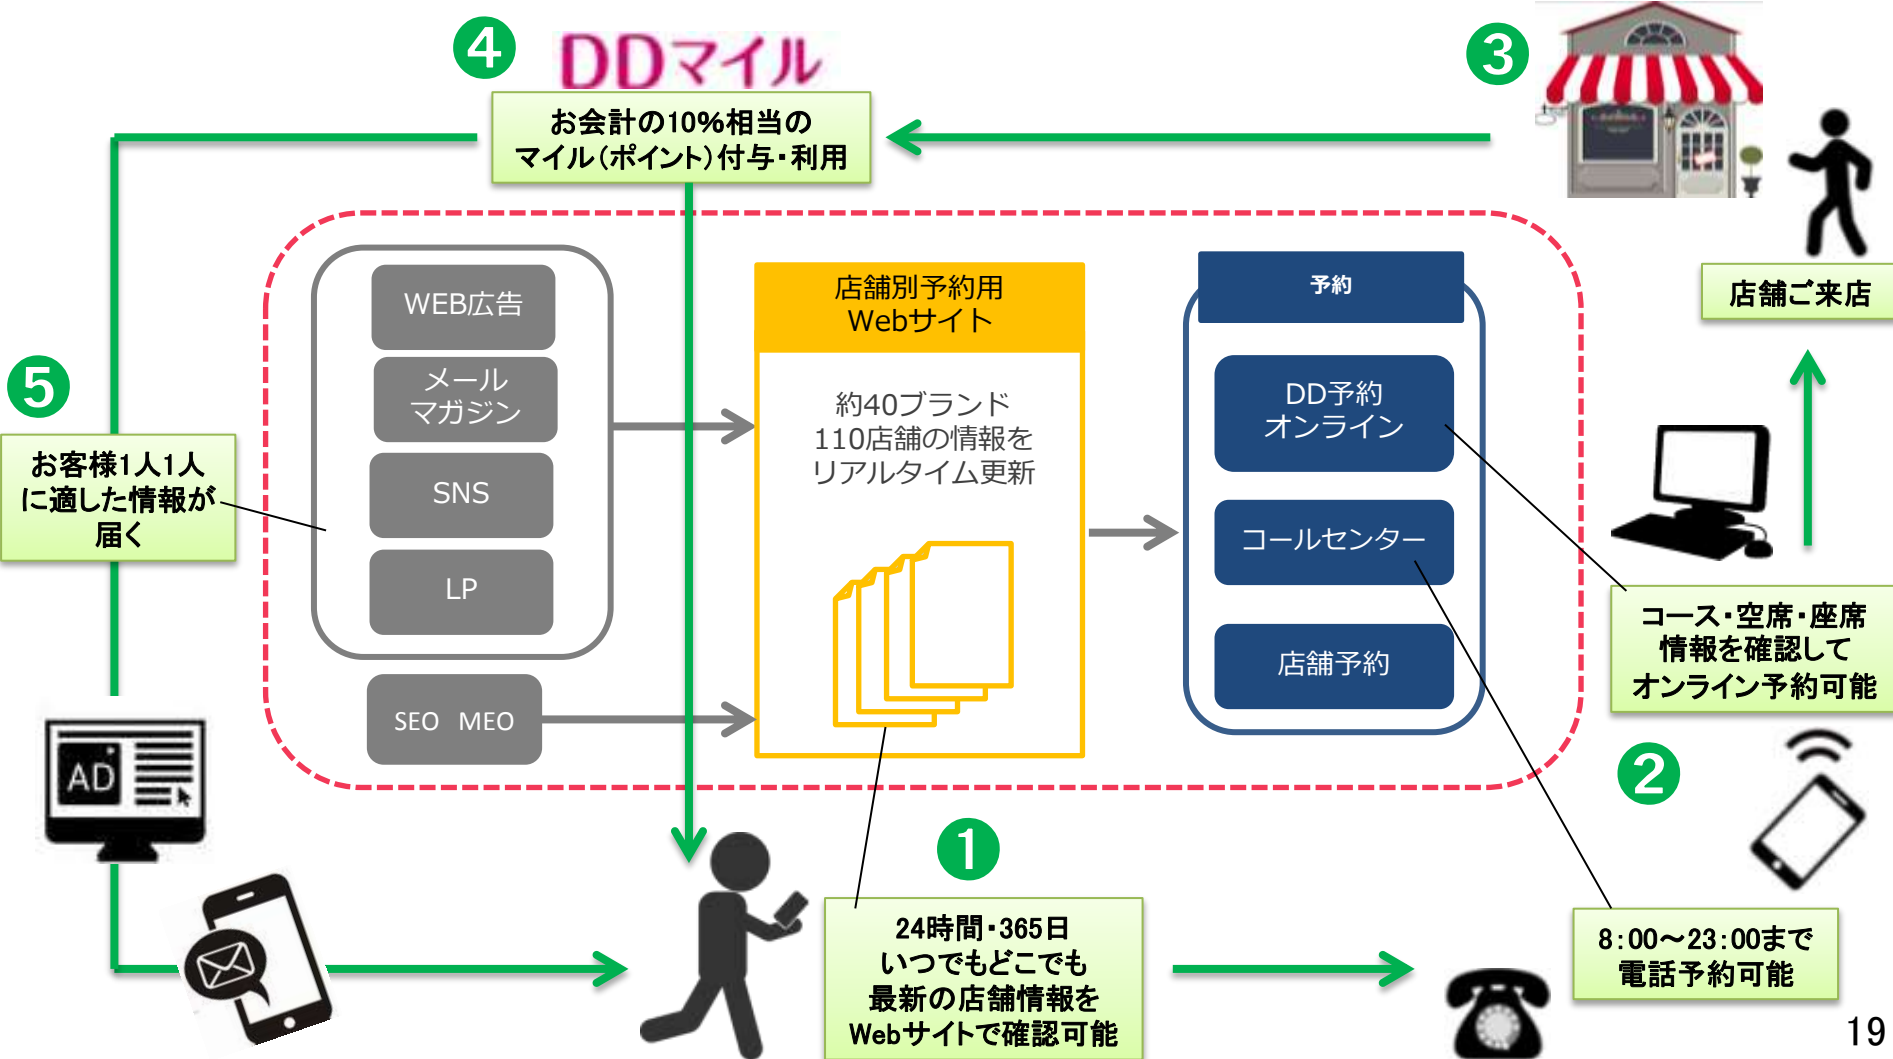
❹ DDマイル

お会計の10%相当の
マイル(ポイント)付与・利用

❸

店舗ご来店

❺

お客様1人1人に適した情報が届く

WEB広告

メールマガジン

SNS

LP

SEO MEO

店舗別予約用
Webサイト

約40ブランド
110店舗の情報を
リアルタイム更新

予約

DD予約
オンライン

コールセンター

店舗予約

コース・空席・座席
情報を確認して
オンライン予約可能

❷

AD

❶

24時間・365日
いつでもどこでも
最新の店舗情報を
Webサイトで確認可能

8:00～23:00まで
電話予約可能

19